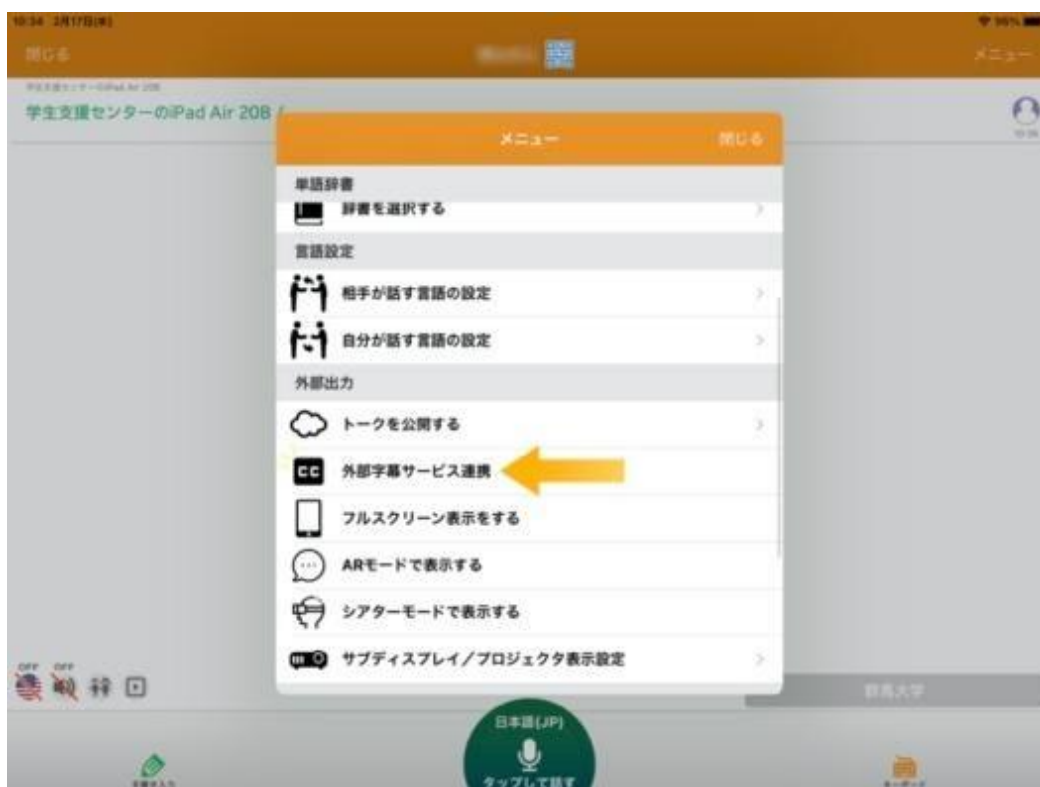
10:34 2月17日(水)

閉じる

メニュー

学生支援センターのiPad Air 208

学生支援センターのiPad Air 208 /

メニュー

閉じる

単語辞書

辞書を選択する

言語設定

相手が話す言語の設定

自分が話す言語の設定

外部出力

トークを公開する

外部字幕サービス連携

フルスクリーン表示をする

ARモードで表示する

シアターモードで表示する

サブディスプレイ／プロジェクタ表示設定

OFF OFF

群馬大学

日本語(JP)

タップして話す